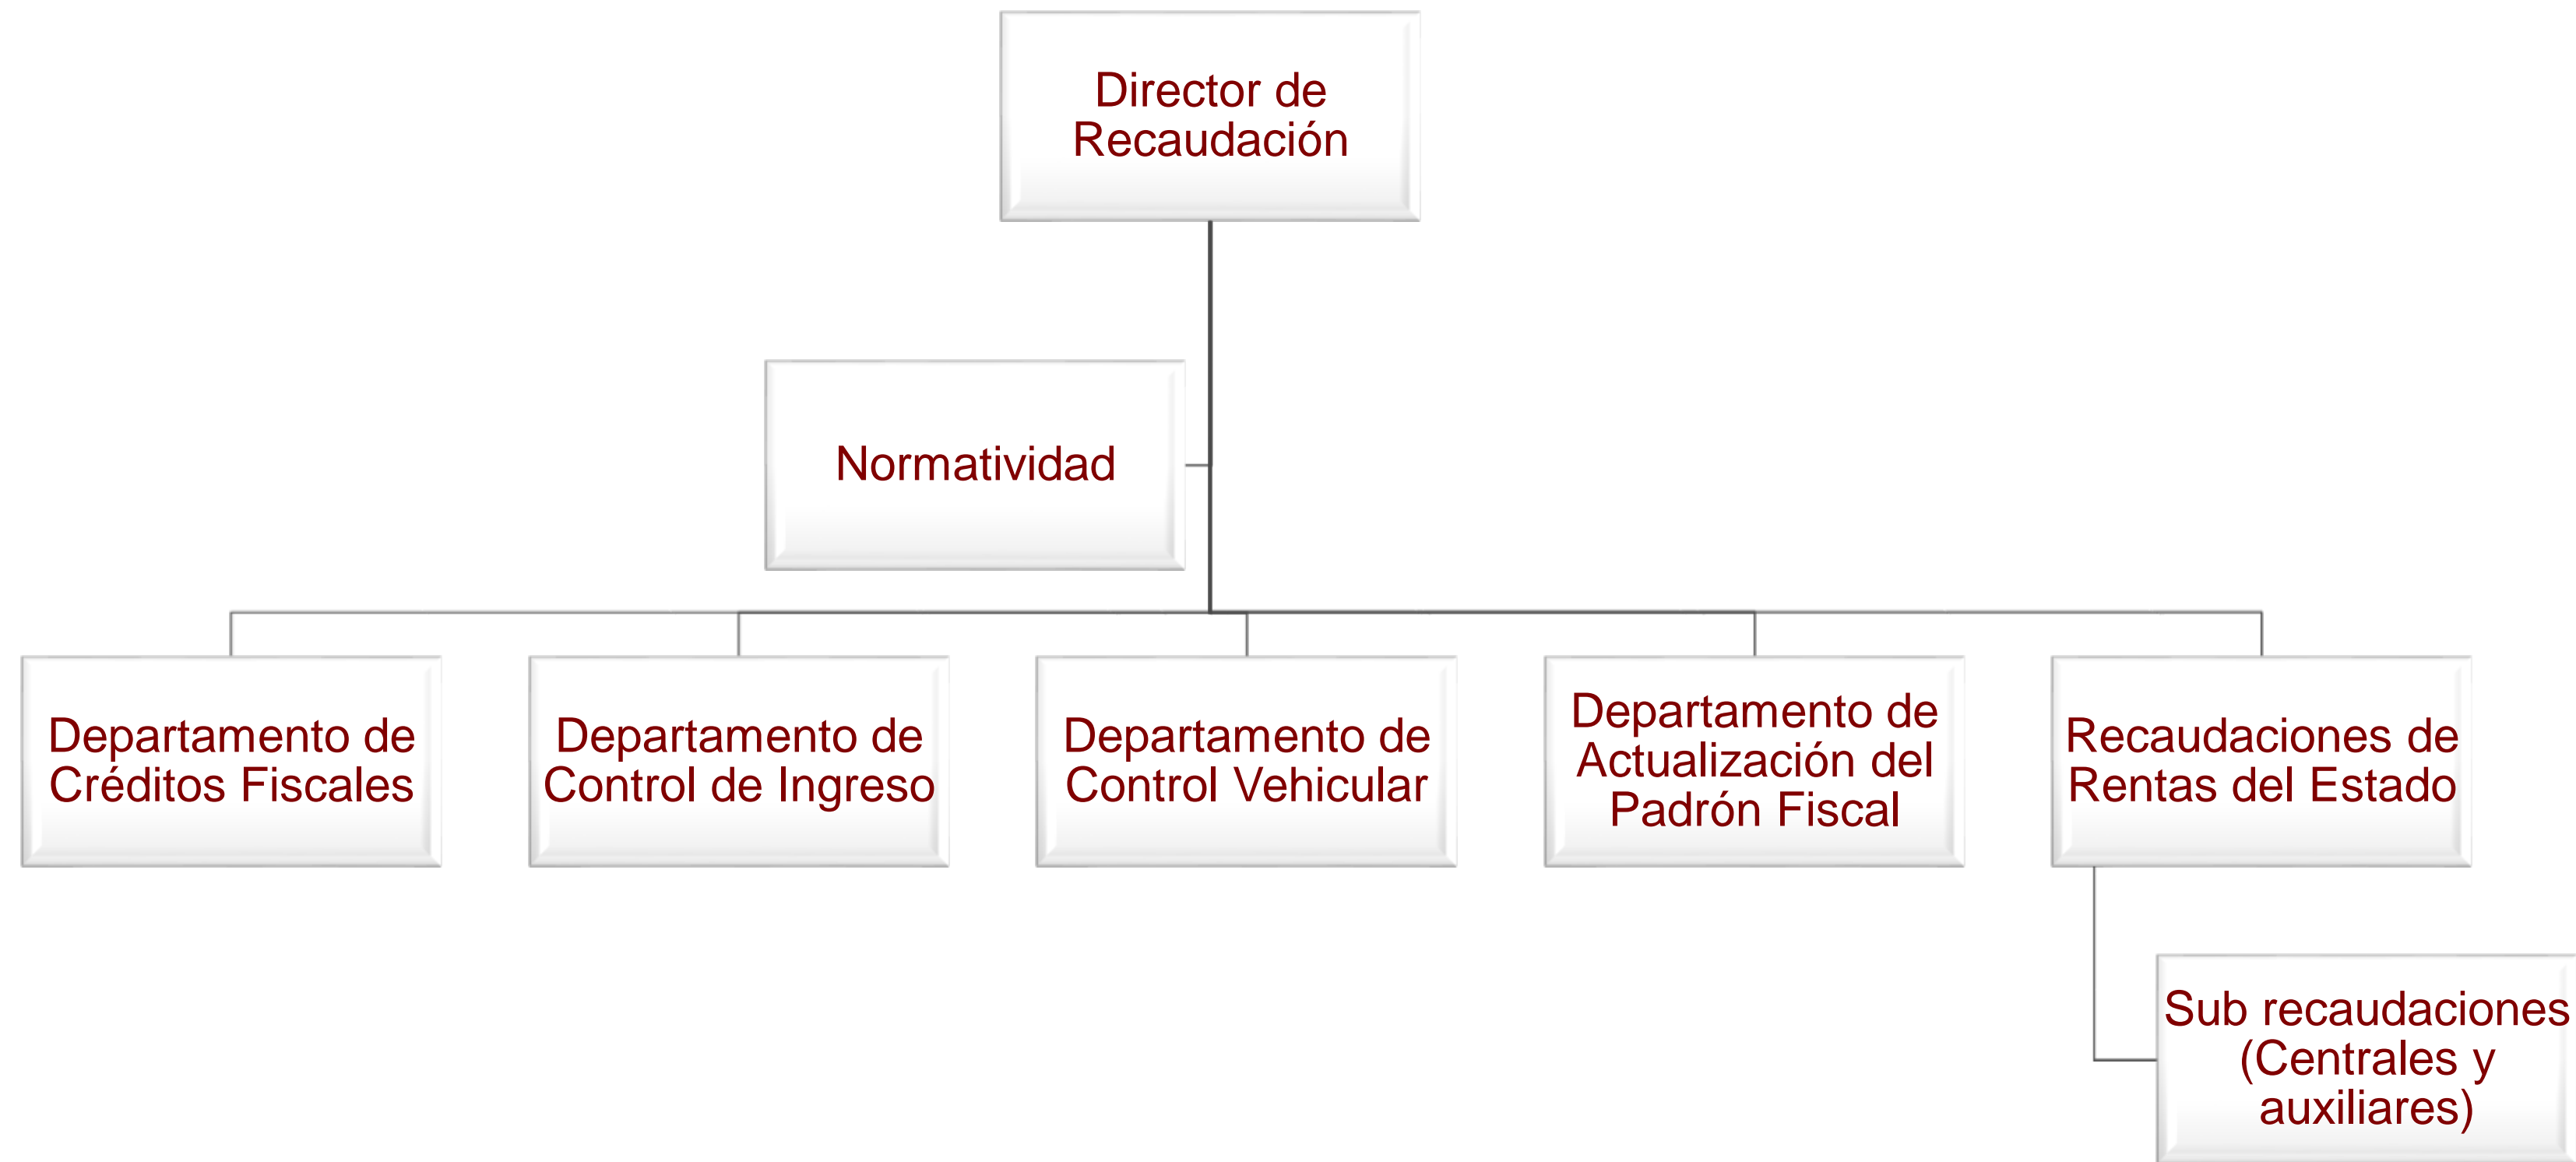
Director de Recaudación

Normatividad

Departamento de Créditos Fiscales

Departamento de Control de Ingreso

Departamento de Control Vehicular

Departamento de Actualización del Padrón Fiscal

Recaudaciones de Rentas del Estado

Sub recaudaciones (Centrales y auxiliares)